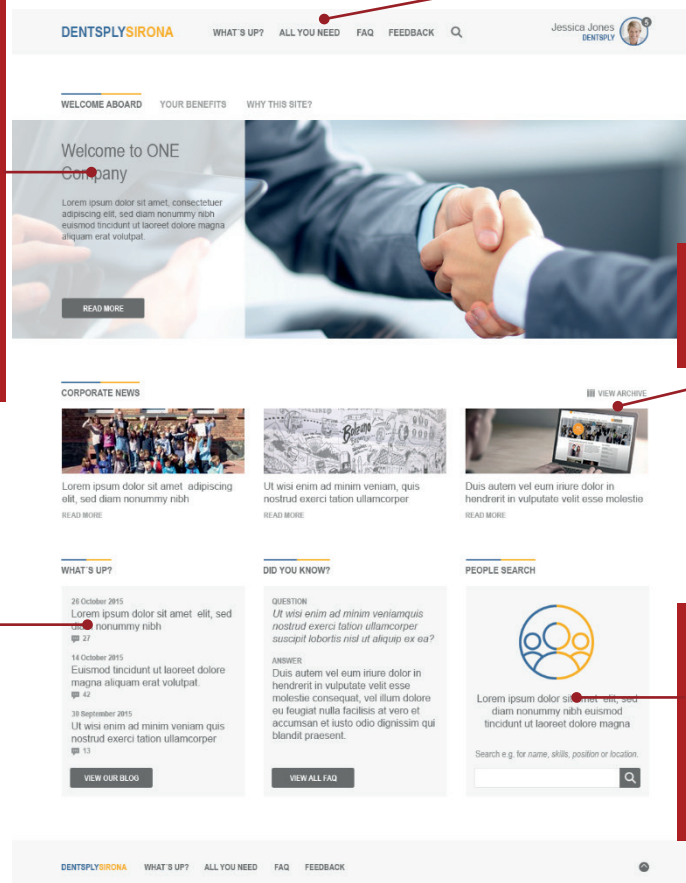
DENTSPLYSIRONA WHAT´S UP? ALL YOU NEED FAQ FEEDBACK

Jessica Jones
DENTSPLY

5

WELCOME ABOARD YOUR BENEFITS WHY THIS SITE?

Welcome to ONE Company

Lorem ipsum dolor sit amet, consectetuer adipiscing elit, sed diam nonummy nibh euismod tincidunt ut laoreet dolore magna aliquam erat volutpat.

READ MORE

CORPORATE NEWS

VIEW ARCHIVE

Lorem ipsum dolor sit amet adipiscing elit, sed diam nonummy nibh
READ MORE

Ut wisi enim ad minim veniam, quis nostrud exerci tation ullamcorper
READ MORE

Duis autem vel eum iriure dolor in hendrerit in vulputate velit esse molestie
READ MORE

WHAT´S UP?

20 October 2015
Lorem ipsum dolor sit amet elit, sed diam nonummy nibh
27

14 October 2015
Euismod tincidunt ut laoreet dolore magna aliquam erat volutpat.
42

30 September 2015
Ut wisi enim ad minim veniam quis nostrud exerci tation ullamcorper
13

VIEW OUR BLOG

DID YOU KNOW?

QUESTION
Ut wisi enim ad minim veniamquis nostrud exerci tation ullamcorper suscipit lobortis nisl ut aliquip ex ea?

ANSWER
Duis autem vel eum iriure dolor in hendrerit in vulputate velit esse molestie consequat, vel illum dolore eu feugiat nulla facilisis at vero et accumsan et iusto odio dignissim qui blandit praesent.

VIEW ALL FAQ

PEOPLE SEARCH

Lorem ipsum dolor sit amet elit, sed diam nonummy nibh euismod tincidunt ut laoreet dolore magna

Search e.g. for name, skills, position or location.

DENTSPLYSIRONA WHAT´S UP? ALL YOU NEED FAQ FEEDBACK